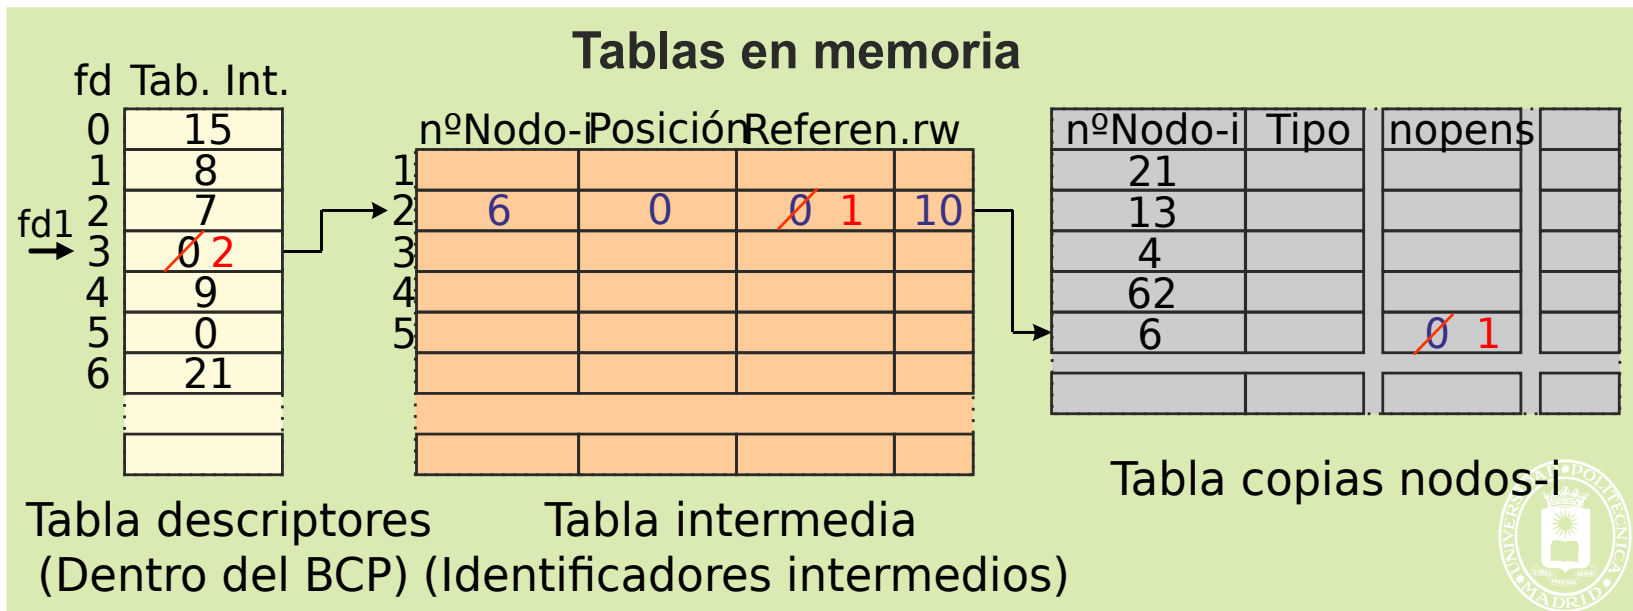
Tablas en memoria

fd Tab. Int.

| fd | Tab. Int. |
|---|---|
| 0 | 15 |
| 1 | 8 |
| 2 | 7 |
| 3 | 0 2 |
| 4 | 9 |
| 5 | 0 |
| 6 | 21 |

fd1

| | nºNodo-i | Posición | Referen. | rw |
|---|---|---|---|---|
| 1 | | | | |
| 2 | 6 | 0 | 0 1 | 10 |
| 3 | | | | |
| 4 | | | | |
| 5 | | | | |

| nºNodo-i | Tipo | nopens | |
|---|---|---|---|
| 21 | | | |
| 13 | | | |
| 4 | | | |
| 62 | | | |
| 6 | | 0 1 | |

Tabla descriptores (Dentro del BCP)

Tabla intermedia (Identificadores intermedios)

Tabla copias nodos-i

UNIVERSIDAD POLITÉCNICA MADRID